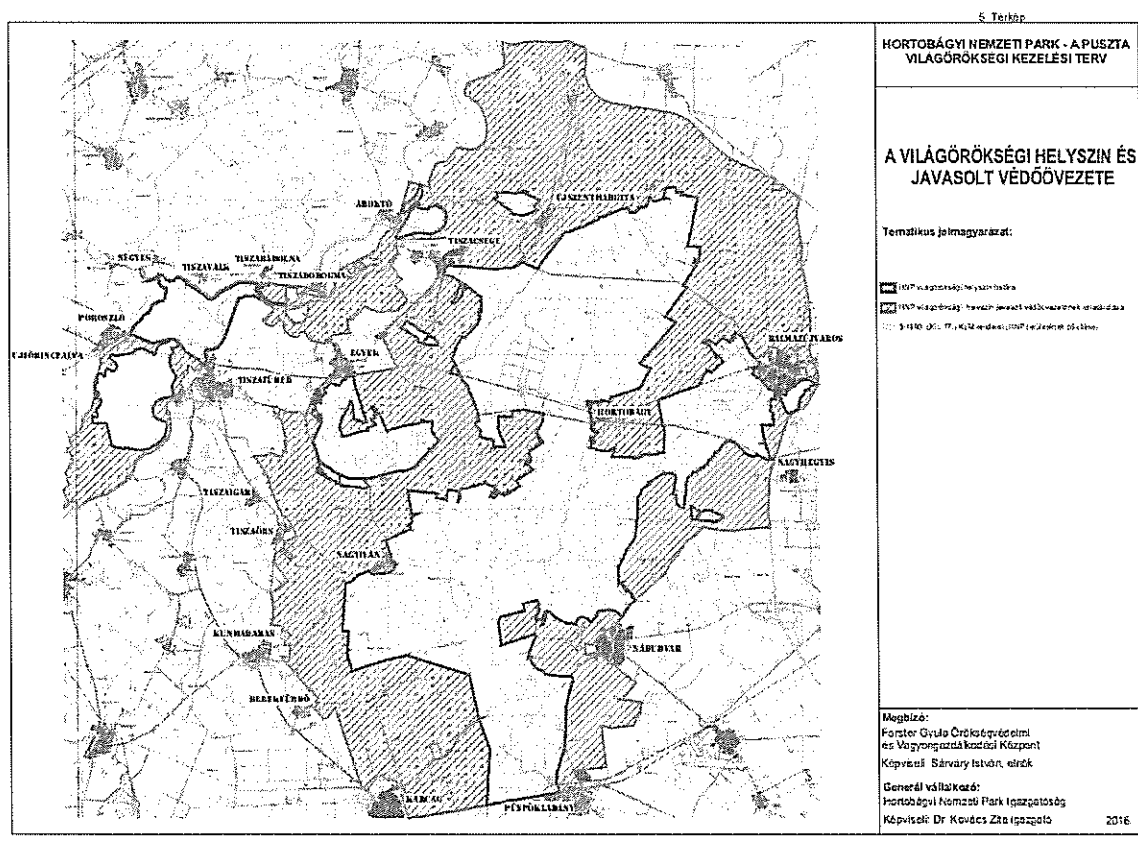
5. Térkép

HORTOBÁGYI NEMZETI PARK - A PUSZTA
VILÁGÖRÖKSÉGI KEZELÉSI TERV

A VILÁGÖRÖKSÉGI HELYSZÍN ÉS JAVASOLT VÉDŐÖVEZETE

Tematikus jelmagyarázat:

HNP világörökségi helyszín határa

HNP világörökségi helyszín javasolt védőövezetének lehatárolása

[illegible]

ÁROKTŐ
ÚJSZENTMARGITA
TISZACSEGE
EGYEK
NÉGYES
TISZAVALK
TISZABÁBOLNA
TISZADOROGMA
POROSZLÓ
TISZAÖRVÉNY
ABÁDSZALÓK
TISZAFÜRED
HORTOBÁGY
BALMAZÚJVÁROS
NAGYHEGYES
TISZAIGAR
TISZAÖRS
NAGYIVÁN
KUNMADARAS
BERKESZŐ
NÁDUDVAR
KARCAG
PÜSPÖKLADÁNY

Megbízó:
Forster Gyula Örökségvédelmi és Vagyongazdálkodási Központ
Képviseli: Sárváry István, elnök

Generál vállalkozó:
Hortobágyi Nemzeti Park Igazgatóság
Képviseli: Dr Kovács Zita igazgató 2016.